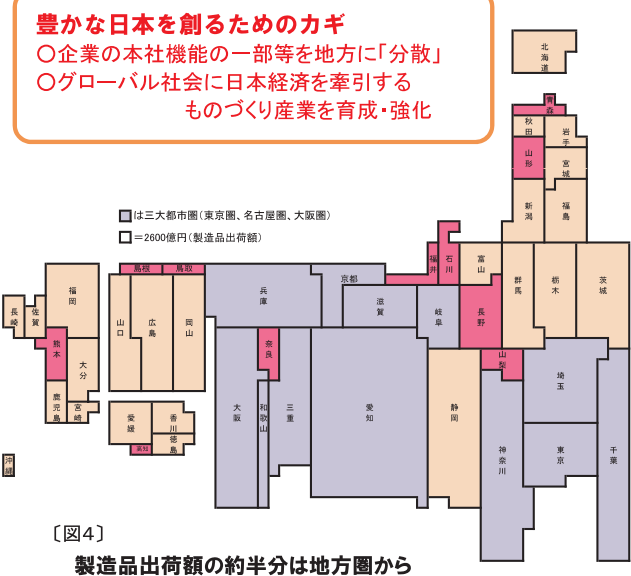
豊かな日本を創るためのカギ
○企業の本社機能の一部等を地方に「分散」
○グローバル社会に日本経済を牽引する
ものづくり産業を育成・強化

北海道

青森

秋田

岩手

山形

宮城

新潟

福島

は三大都市圏（東京圏、名古屋圏、大阪圏）

＝2600億円（製造品出荷額）

島根

鳥取

兵庫

京都

福井

石川

富山

群馬

栃木

茨城

福岡

長崎

佐賀

山口

広島

岡山

滋賀

岐阜

長野

熊本

大分

奈良

山梨

埼玉

鹿児島

宮崎

大阪

和歌山

三重

愛知

静岡

神奈川

東京

千葉

愛媛

香川

徳島

高知

沖縄

〔図４〕

製造品出荷額の約半分は地方圏から